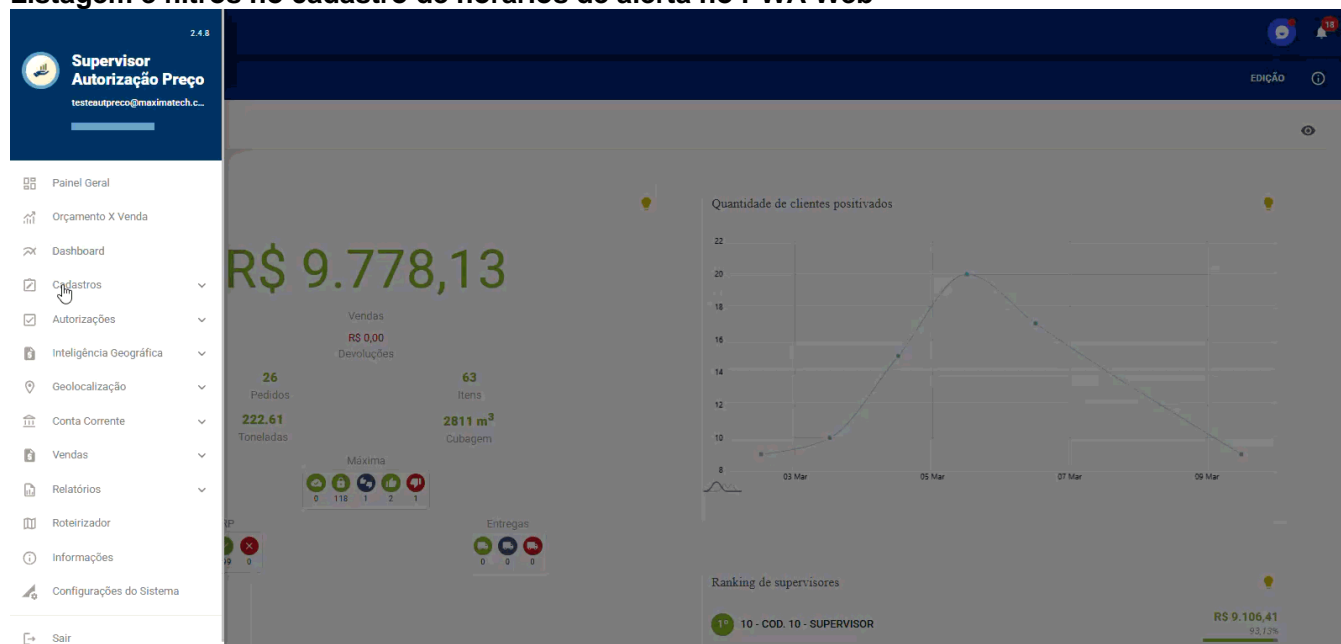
Listagem e filtros no cadastro de horários de alerta no PWA Web

2.4.8
Supervisor Autorização Preço
testeautpreco@maximatech.c...

Painel Geral
Orçamento X Venda
Dashboard
Cadastros
Autorizações
Inteligência Geográfica
Geolocalização
Conta Corrente
Vendas
Relatórios
Roteirizador
Informações
Configurações do Sistema
Sair

18
EDIÇÃO

R$ 9.778,13
Vendas
R$ 0,00
Devoluções
26
Pedidos
63
Itens
222.61
Toneladas
2811 $m^3$
Cubagem
Máxima
0 118 1 2 1
RP
9 0
Entregas
0 0 0

Quantidade de clientes positivados
22
20
18
16
14
12
10
8
03 Mar
05 Mar
07 Mar
09 Mar

Ranking de supervisores
1º 10 - COD. 10 - SUPERVISOR
R$ 9.106,41
93,13%